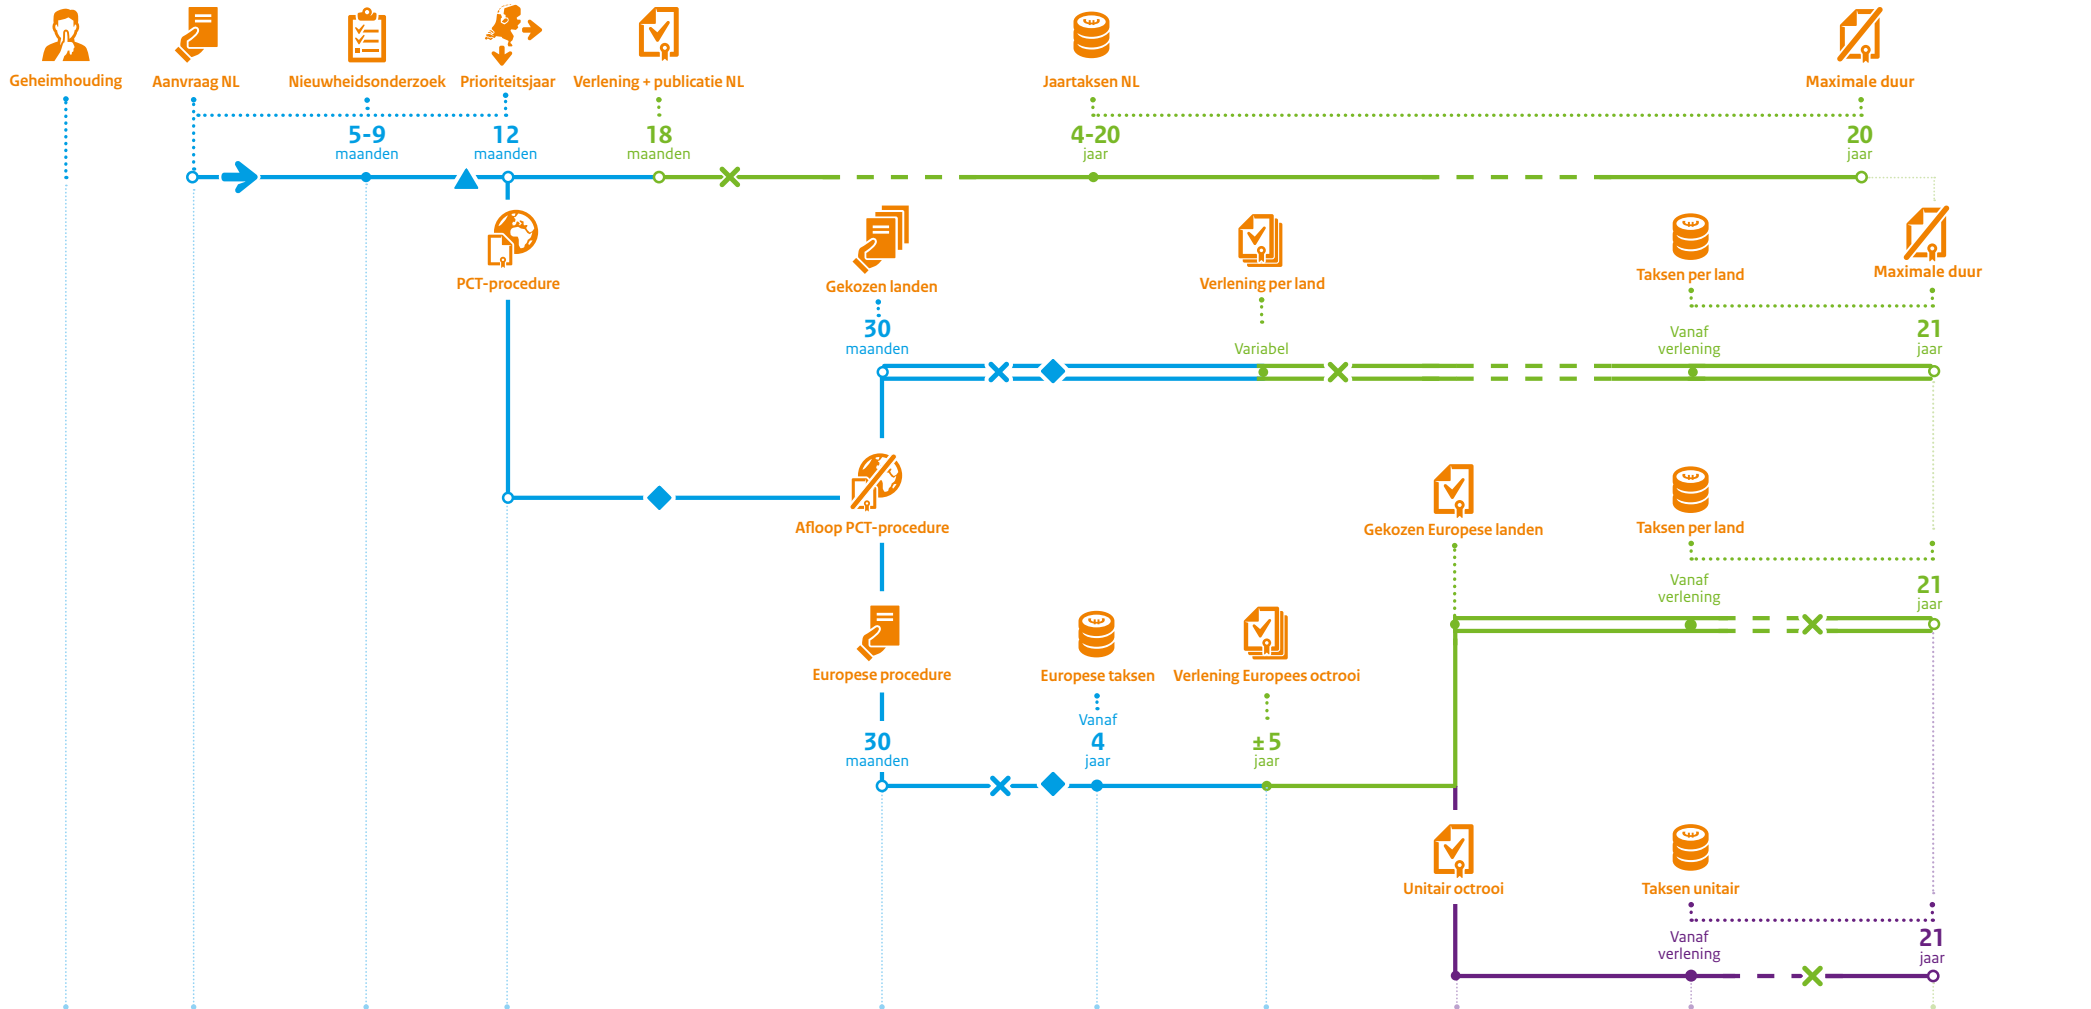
Geheimhouding

Aanvraag NL

Nieuwheidsonderzoek

Prioriteitsjaar

Verlening + publicatie NL

Jaartaksen NL

Maximale duur

5-9 maanden

12 maanden

18 maanden

4-20 jaar

20 jaar

PCT-procedure

Gekozen landen

30 maanden

Verlening per land

Variabel

Taksen per land

Vanaf verlening

Maximale duur

21 jaar

Afloop PCT-procedure

Gekozen Europese landen

Taksen per land

Vanaf verlening

21 jaar

Europese procedure

30 maanden

Europese taksen

Vanaf 4 jaar

Verlening Europees octrooi

±5 jaar

Unitair octrooi

Taksen unitair

Vanaf verlening

21 jaar